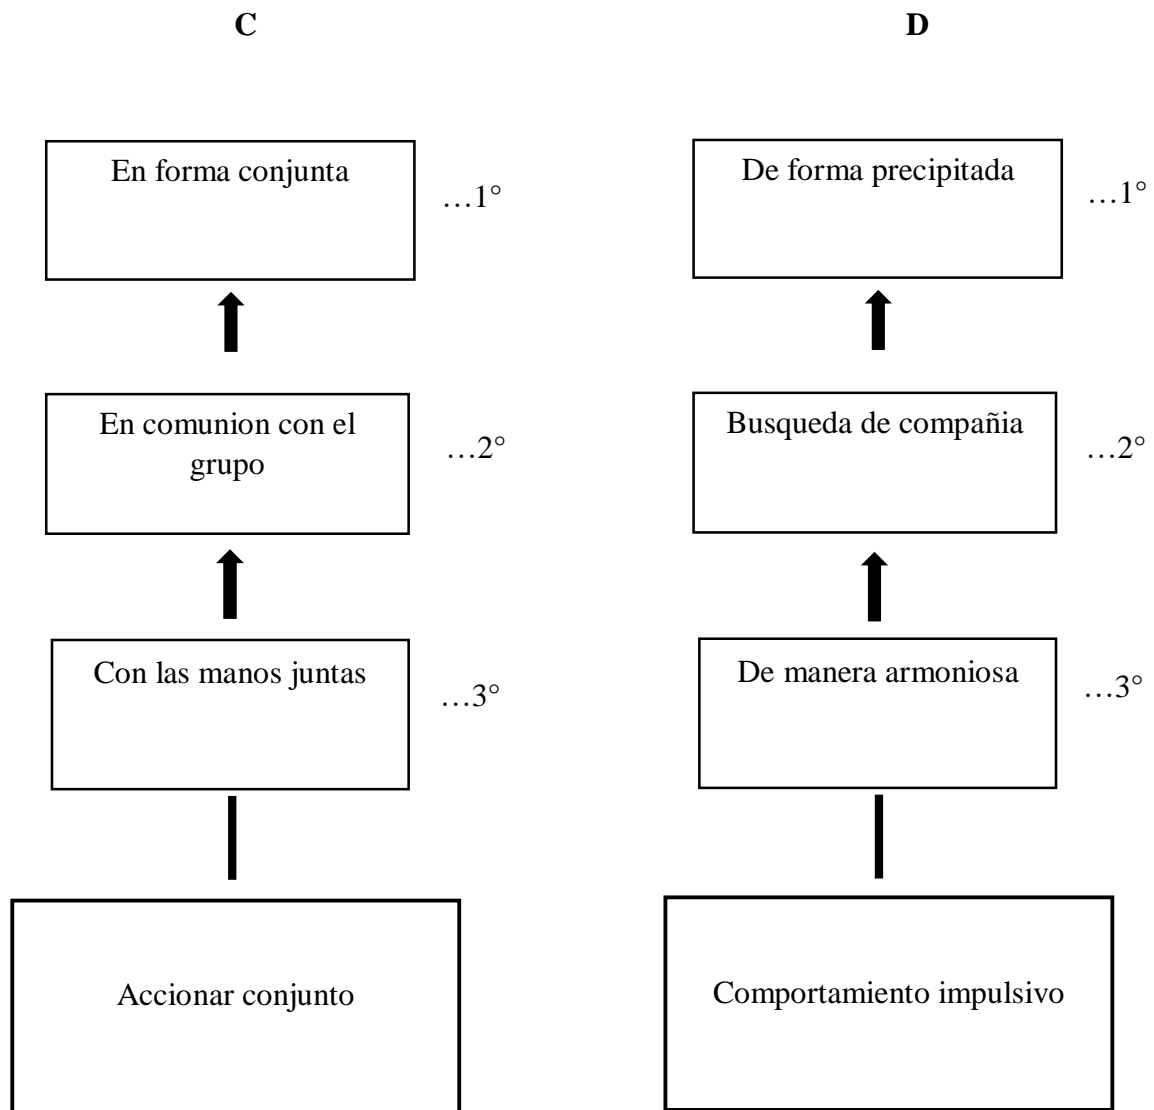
C

En forma conjunta …1°

En comunion con el grupo …2°

Con las manos juntas …3°

Accionar conjunto

D

De forma precipitada …1°

Busqueda de compañia …2°

De manera armoniosa …3°

Comportamiento impulsivo